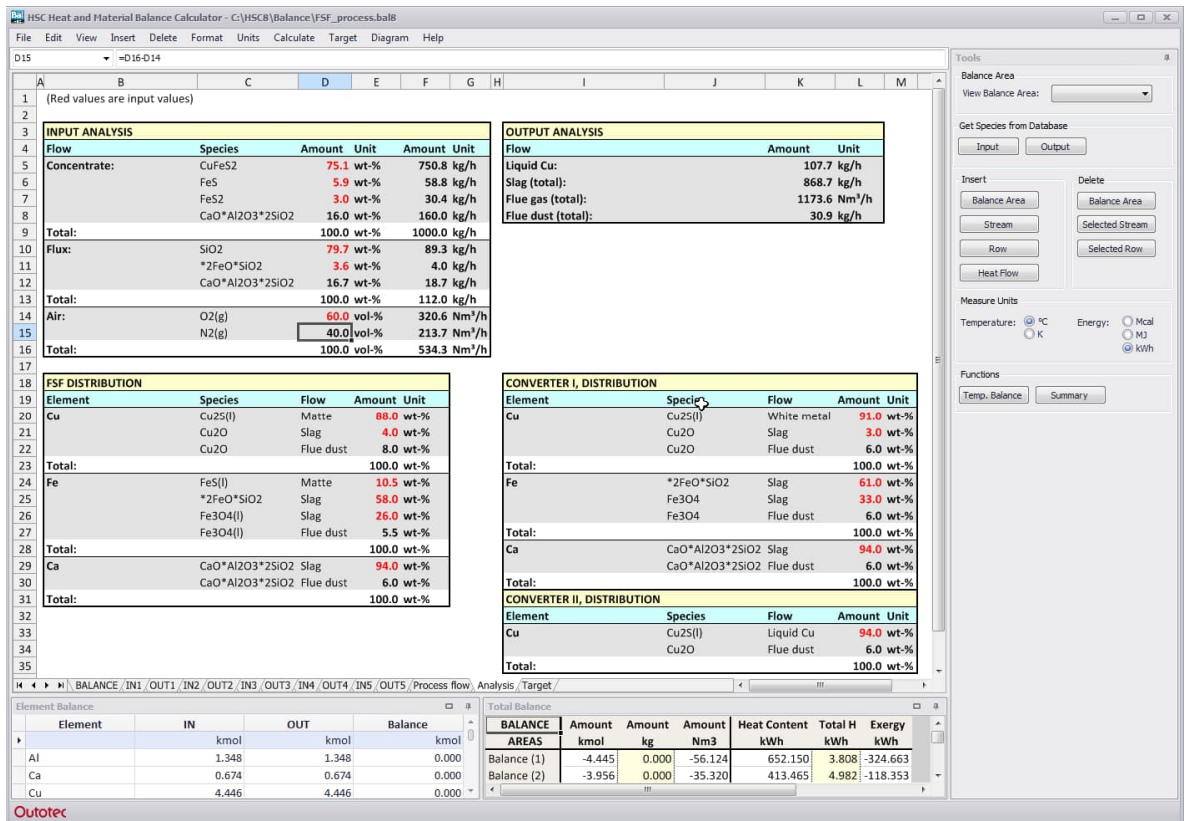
HSC Heat and Material Balance Calculator - C:\HSC8\Balance\FSF_process.bal8

File Edit View Insert Delete Format Units Calculate Target Diagram Help

D15 =D16-D14

(Red values are input values)

| INPUT ANALYSIS | | | | | |
|---|---|---|---|---|---|
| Flow | Species | Amount | Unit | Amount | Unit |
| Concentrate: | CuFeS2 | 75.1 | wt-% | 750.8 | kg/h |
| | FeS | 5.9 | wt-% | 58.8 | kg/h |
| | FeS2 | 3.0 | wt-% | 30.4 | kg/h |
| | CaO*Al2O3*2SiO2 | 16.0 | wt-% | 160.0 | kg/h |
| Total: | | 100.0 | wt-% | 1000.0 | kg/h |
| Flux: | SiO2 | 79.7 | wt-% | 89.3 | kg/h |
| | *2FeO*SiO2 | 3.6 | wt-% | 4.0 | kg/h |
| | CaO*Al2O3*2SiO2 | 16.7 | wt-% | 18.7 | kg/h |
| Total: | | 100.0 | wt-% | 112.0 | kg/h |
| Air: | O2(g) | 60.0 | vol-% | 320.6 | Nm³/h |
| | N2(g) | 40.0 | vol-% | 213.7 | Nm³/h |
| Total: | | 100.0 | vol-% | 534.3 | Nm³/h |

| OUTPUT ANALYSIS | | |
|---|---|---|
| Flow | Amount | Unit |
| Liquid Cu: | 107.7 | kg/h |
| Slag (total): | 868.7 | kg/h |
| Flue gas (total): | 1173.6 | Nm³/h |
| Flue dust (total): | 30.9 | kg/h |

| FSF DISTRIBUTION | | | | |
|---|---|---|---|---|
| Element | Species | Flow | Amount | Unit |
| Cu | Cu2S(l) | Matte | 88.0 | wt-% |
| | Cu2O | Slag | 4.0 | wt-% |
| | Cu2O | Flue dust | 8.0 | wt-% |
| Total: | | | 100.0 | wt-% |
| Fe | FeS(l) | Matte | 10.5 | wt-% |
| | *2FeO*SiO2 | Slag | 58.0 | wt-% |
| | Fe3O4(l) | Slag | 26.0 | wt-% |
| | Fe3O4(l) | Flue dust | 5.5 | wt-% |
| Total: | | | 100.0 | wt-% |
| Ca | CaO*Al2O3*2SiO2 | Slag | 94.0 | wt-% |
| | CaO*Al2O3*2SiO2 | Flue dust | 6.0 | wt-% |
| Total: | | | 100.0 | wt-% |

| CONVERTER I, DISTRIBUTION | | | | |
|---|---|---|---|---|
| Element | Species | Flow | Amount | Unit |
| Cu | Cu2S(l) | White metal | 91.0 | wt-% |
| | Cu2O | Slag | 3.0 | wt-% |
| | Cu2O | Flue dust | 6.0 | wt-% |
| Total: | | | 100.0 | wt-% |
| Fe | *2FeO*SiO2 | Slag | 61.0 | wt-% |
| | Fe3O4 | Slag | 33.0 | wt-% |
| | Fe3O4 | Flue dust | 6.0 | wt-% |
| Total: | | | 100.0 | wt-% |
| Ca | CaO*Al2O3*2SiO2 | Slag | 94.0 | wt-% |
| | CaO*Al2O3*2SiO2 | Flue dust | 6.0 | wt-% |
| Total: | | | 100.0 | wt-% |

| CONVERTER II, DISTRIBUTION | | | | |
|---|---|---|---|---|
| Element | Species | Flow | Amount | Unit |
| Cu | Cu2S(l) | Liquid Cu | 94.0 | wt-% |
| | Cu2O | Flue dust | 6.0 | wt-% |
| Total: | | | 100.0 | wt-% |

BALANCE / IN1 / OUT1 / IN2 / OUT2 / IN3 / OUT3 / IN4 / OUT4 / IN5 / OUT5 / Process flow / Analysis / Target

Tools
Balance Area
View Balance Area:
Get Species from Database
Input Output
Insert
Balance Area
Stream
Row
Heat Flow
Delete
Balance Area
Selected Stream
Selected Row
Measure Units
Temperature: °C K
Energy: Mcal MJ kWh
Functions
Temp. Balance Summary

Element Balance

| Element | IN | OUT | Balance |
|---|---|---|---|
| | kmol | kmol | kmol |
| Al | 1.348 | 1.348 | 0.000 |
| Ca | 0.674 | 0.674 | 0.000 |
| Cu | 4.446 | 4.446 | 0.000 |

Total Balance

| BALANCE AREAS | Amount kmol | Amount kg | Amount Nm3 | Heat Content kWh | Total H kWh | Exergy kWh |
|---|---|---|---|---|---|---|
| Balance (1) | -4.445 | 0.000 | -56.124 | 652.150 | 3.808 | -324.663 |
| Balance (2) | -3.956 | 0.000 | -35.320 | 413.465 | 4.982 | -118.353 |

Outotec